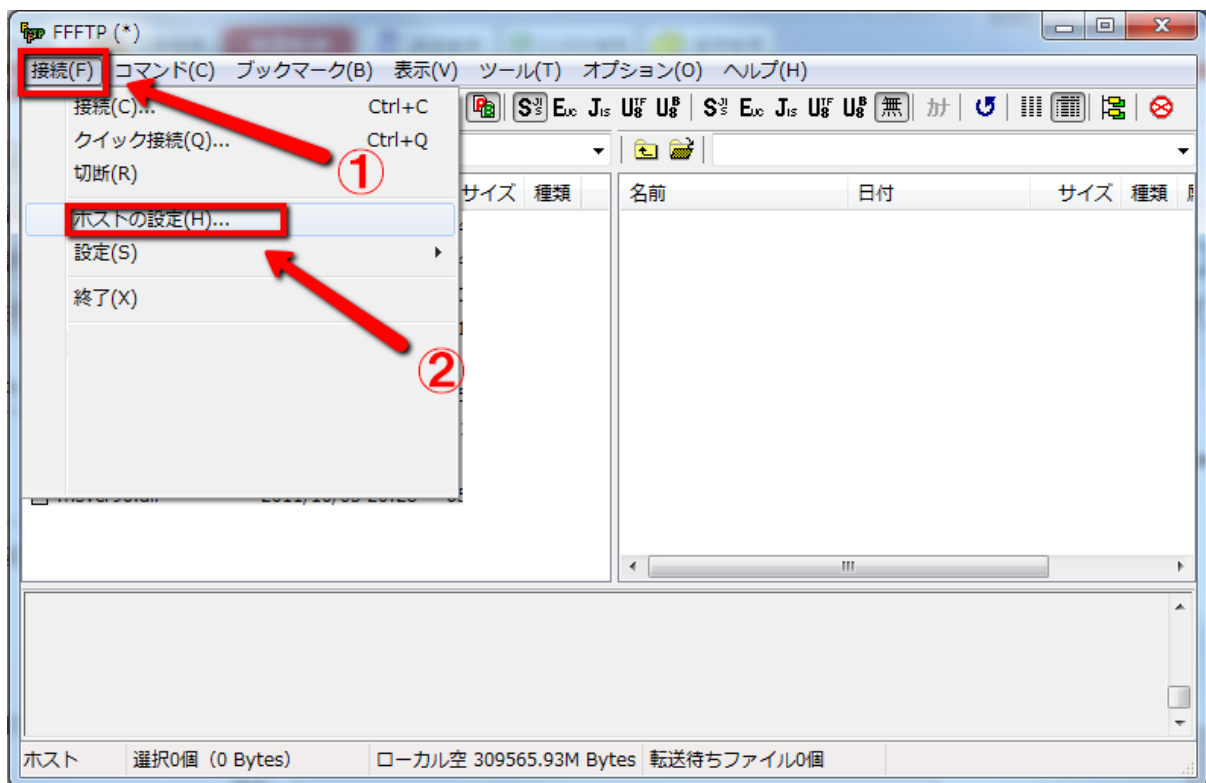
FFFTP (*)

接続(F) コマンド(C) ブックマーク(B) 表示(V) ツール(T) オプション(O) ヘルプ(H)

接続(C)... Ctrl+C
クイック接続(Q)... Ctrl+Q
切断(R)
ホストの設定(H)...
設定(S)
終了(X)

①
②

サイズ 種類
名前 日付 サイズ 種類

ホスト 選択0個 (0 Bytes) ローカル空 309565.93M Bytes 転送待ちファイル0個